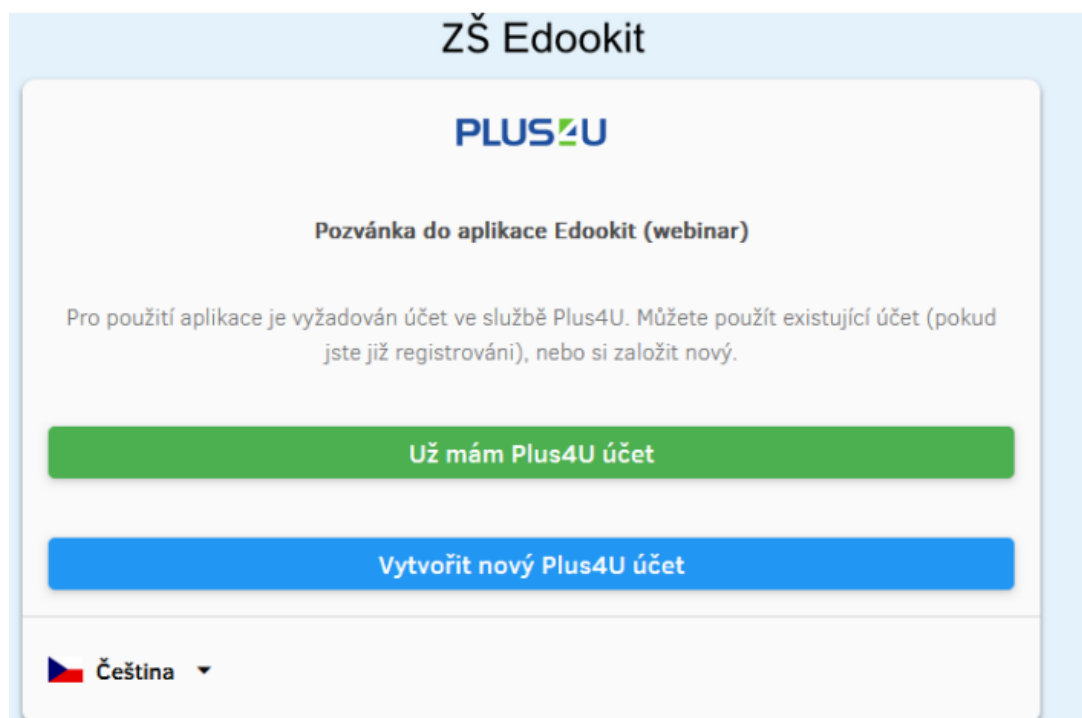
ZŠ Edookit

PLUS4U

Pozvánka do aplikace Edookit (webinar)

Pro použití aplikace je vyžadován účet ve službě Plus4U. Můžete použít existující účet (pokud jste již registrováni), nebo si založit nový.

Už mám Plus4U účet

Vytvořit nový Plus4U účet

Čeština